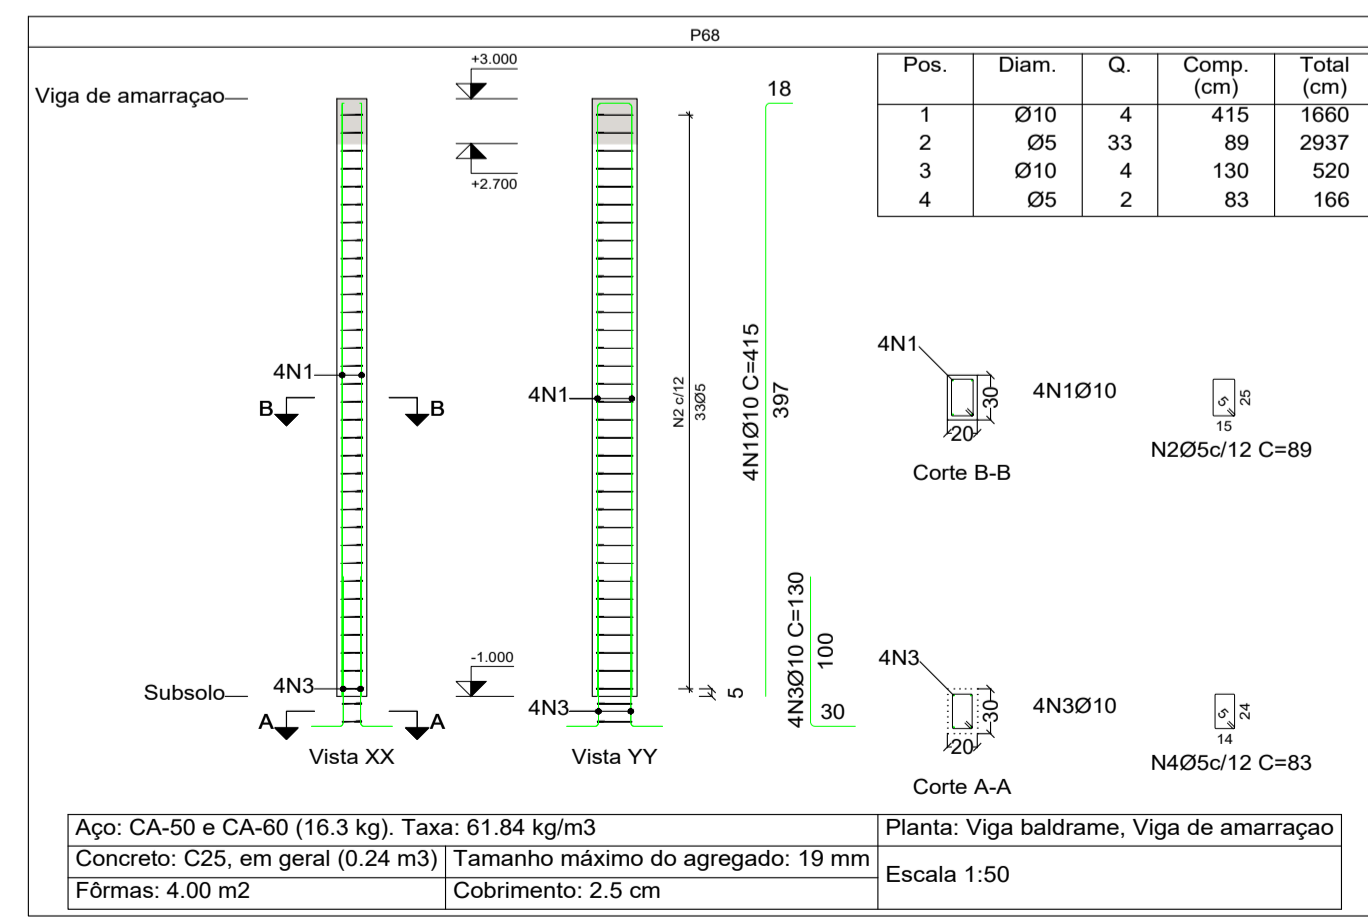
P68

Viga de amarraçao

+3.000

+2.700

-1.000

4N1

B B

Subsolo

4N3

A A

Vista XX

4N1

N2 c/12
33Ø5

4N3

Vista YY

18

4N1Ø10 C=415
397

4N3Ø10 C=130
100

5

30

| Pos. | Diam. | Q. | Comp. (cm) | Total (cm) |
|---|---|---|---|---|
| 1 | Ø10 | 4 | 415 | 1660 |
| 2 | Ø5 | 33 | 89 | 2937 |
| 3 | Ø10 | 4 | 130 | 520 |
| 4 | Ø5 | 2 | 83 | 166 |

4N1

30

20

4N1Ø10

Corte B-B

5
25
15

N2Ø5c/12 C=89

4N3

30

20

4N3Ø10

Corte A-A

5
24
14

N4Ø5c/12 C=83

| Aço: CA-50 e CA-60 (16.3 kg). Taxa: 61.84 kg/m3 | | Planta: Viga baldrame, Viga de amarraçao |
|---|---|---|
| Concreto: C25, em geral (0.24 m3) | Tamanho máximo do agregado: 19 mm | Escala 1:50 |
| Fôrmas: 4.00 m2 | Cobrimento: 2.5 cm | |